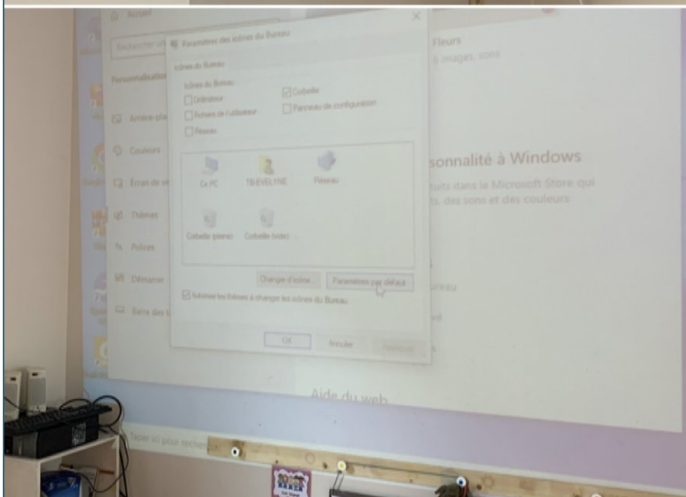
Accueil

Paramètres des icônes du Bureau

Icônes du Bureau

Icônes du Bureau

Ordinateur

Corbeille

Fichiers de l'utilisateur

Panneau de configuration

Réseau

Ce PC

TB-EVELYNE

Réseau

Corbeille (pleine)

Corbeille (vide)

Changer d'icône...

Paramètres par défaut

Autoriser les thèmes à changer les icônes du Bureau

OK

Annuler

Appliquer

Personnalisation

Arrière-pla

Couleurs

Écran de ve

Thèmes

Polices

Démarrer

Barre des t

Fleurs

8 images, some

sonnalité à Windows

Aide du web

Taper ici pour rechercher